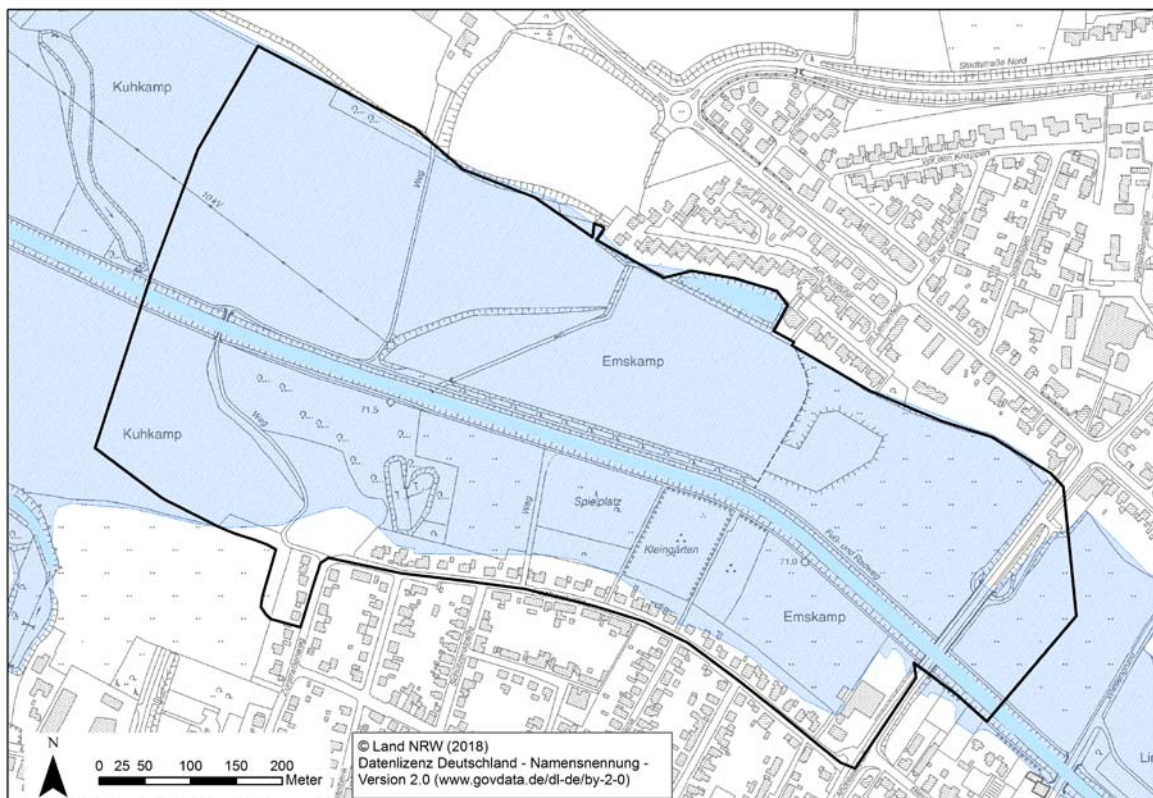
Kuhkamp

Stadtstraße Nord

Weg

10 kV

Emskamp

Kuhkamp

71.5

Weg

Weg

Spielplatz

Kleingärten

71.0

Fuß- und Radweg

Emskamp

N

0 25 50 100 150 200 Meter

© Land NRW (2018)
Datenlizenz Deutschland - Namensnennung - Version 2.0 (www.govdata.de/dl-de/by-2-0)